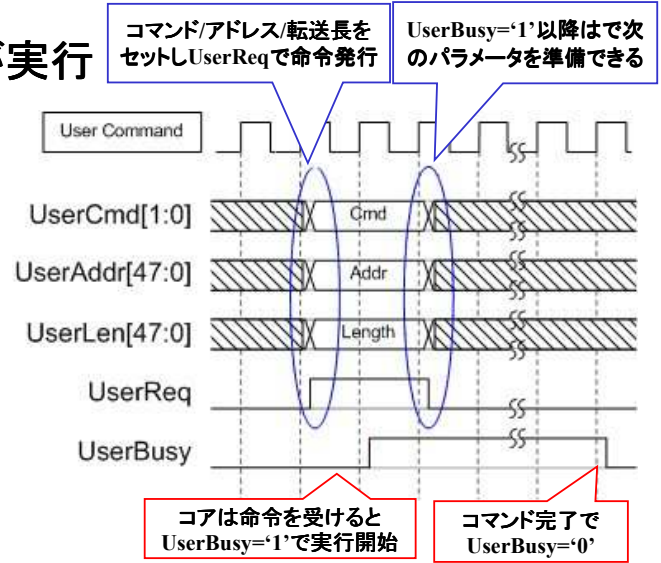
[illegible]実行

コマンド/アドレス/転送長をセットしUserReqで命令発行

UserBusy='1'以降はで次のパラメータを準備できる

User Command

UserCmd[1:0]

Cmd

UserAddr[47:0]

Addr

UserLen[47:0]

Length

UserReq

UserBusy

コアは命令を受けるとUserBusy='1'で実行開始

コマンド完了でUserBusy='0'